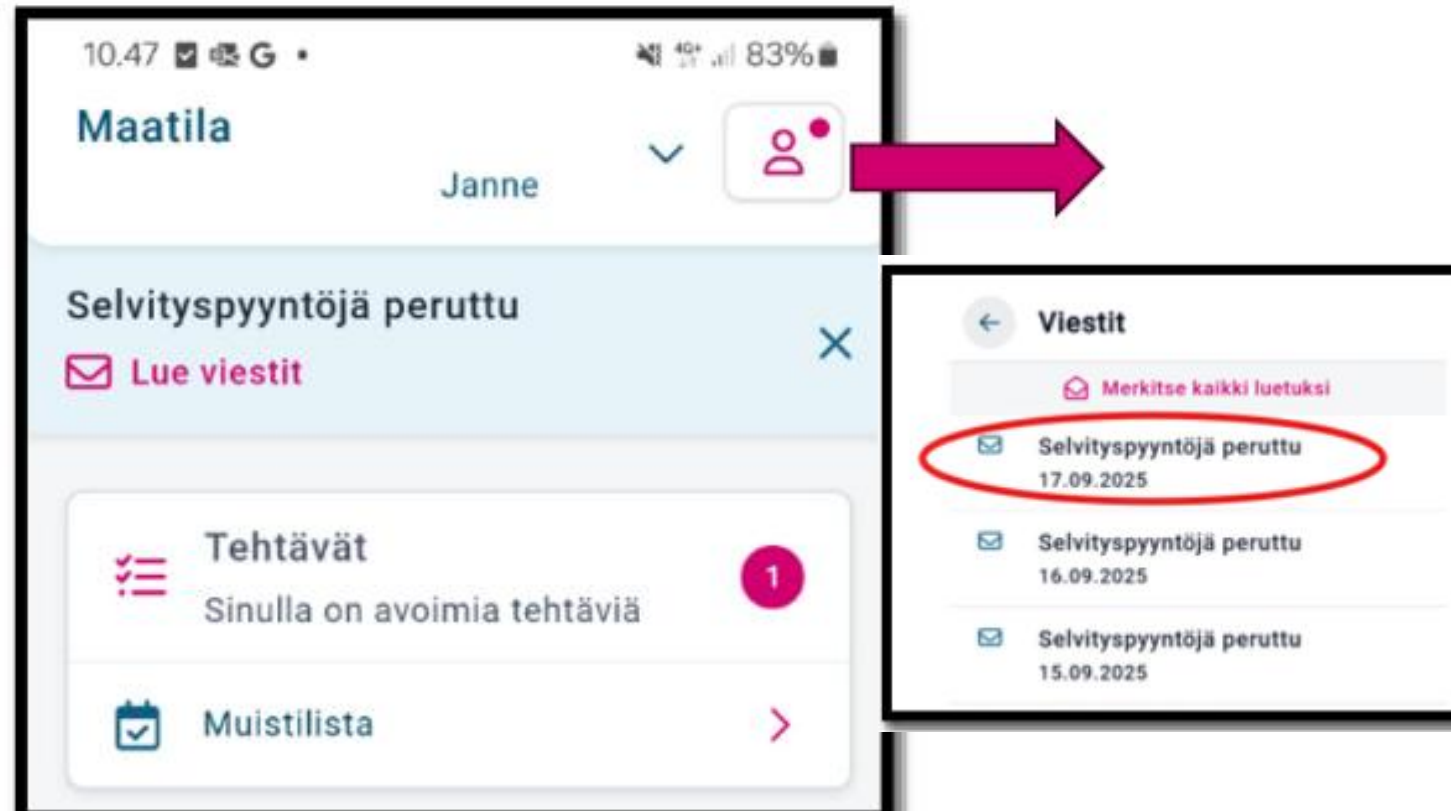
10.47 G •

83%

Maatila

Janne

Selvityspyyntöjä peruttu

Lue viestit

Tehtävät

Sinulla on avoimia tehtäviä

1

Muistilista

Viestit

Merkitse kaikki luetuksi

Selvityspyyntöjä peruttu
17.09.2025

Selvityspyyntöjä peruttu
16.09.2025

Selvityspyyntöjä peruttu
15.09.2025